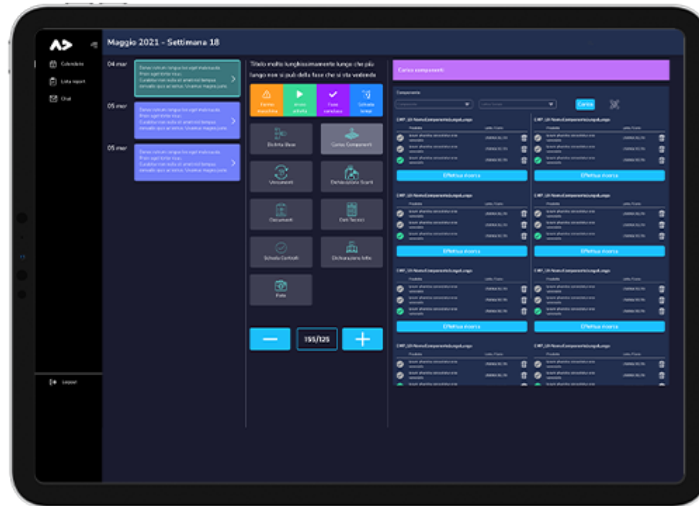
Maggio 2021 - Settimana 18

Calendario
Lista report
Chat

04 mar
05 mer
05 mer

Titolo molto lunghissimamente lungo che più lungo non si può della fase che si sta vedendo

Distinta Base
Carico Componenti
Versamenti
Dichiarazione Scarti
Documenti
Dati Tecnici
Schede Controlli
Dichiarazione Mfe
Foto

155/125

Carico componenti

Componente

Carica

Effettua ricerca
Effettua ricerca
Effettua ricerca
Effettua ricerca
Effettua ricerca
Effettua ricerca

Logout